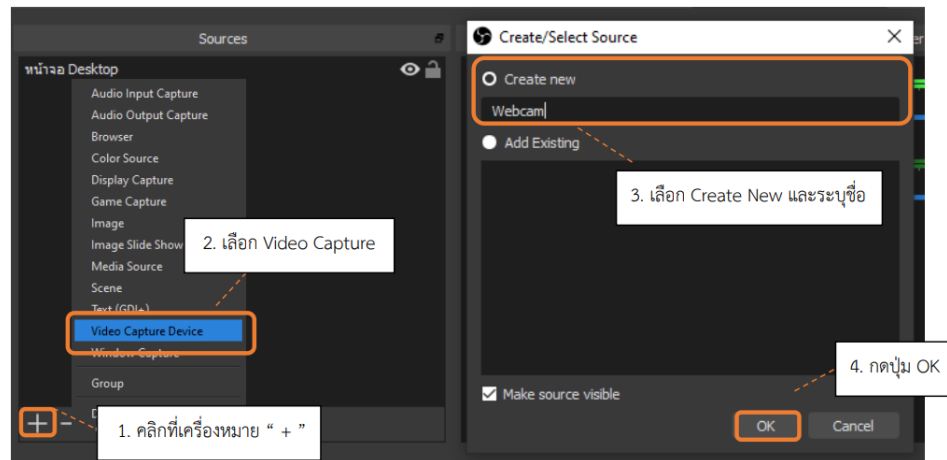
Sources

หน้าจอ Desktop

Audio Input Capture
Audio Output Capture
Browser
Color Source
Display Capture
Game Capture
Image
Image Slide Show
Media Source
Scene
Text (GDI+)
Video Capture Device
Window Capture
Group

2. เลือก Video Capture

1. คลิกที่เครื่องหมาย " + "

Create/Select Source

Create new

Webcam

Add Existing

3. เลือก Create New และระบุชื่อ

Make source visible

4. กดปุ่ม OK

OK

Cancel